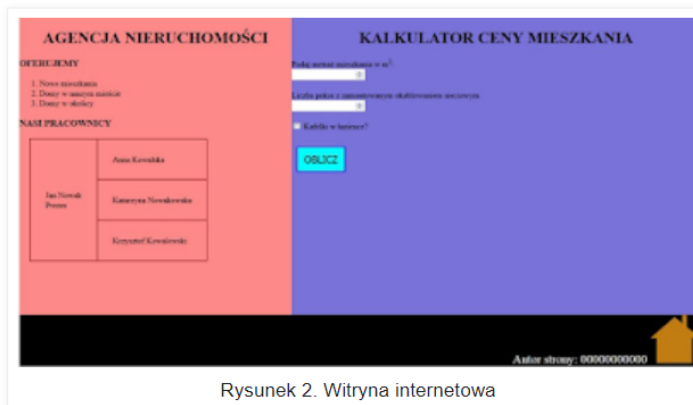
AGENCJA NIERUCHOMOŚCI

OFERUJEMY

1. Nowe mieszkania
2. Domy w naszym mieście
3. Domy w okolicy

NASI PRACOWNICY

| Jan Nowak Prezes | Anna Kowalska |
|---|---|
| | Katarzyna Nowakowska |
| | Krzysztof Kowalewski |

KALKULATOR CENY MIESZKANIA

Podaj metraż mieszkania w $m^2$

Liczba pokoi z zamontowanym ekskluzywnym sterowcem

Kabelki w łazience?

OBLICZ

Autor strony: 00000000000

Rysunek 2. Witryna internetowa